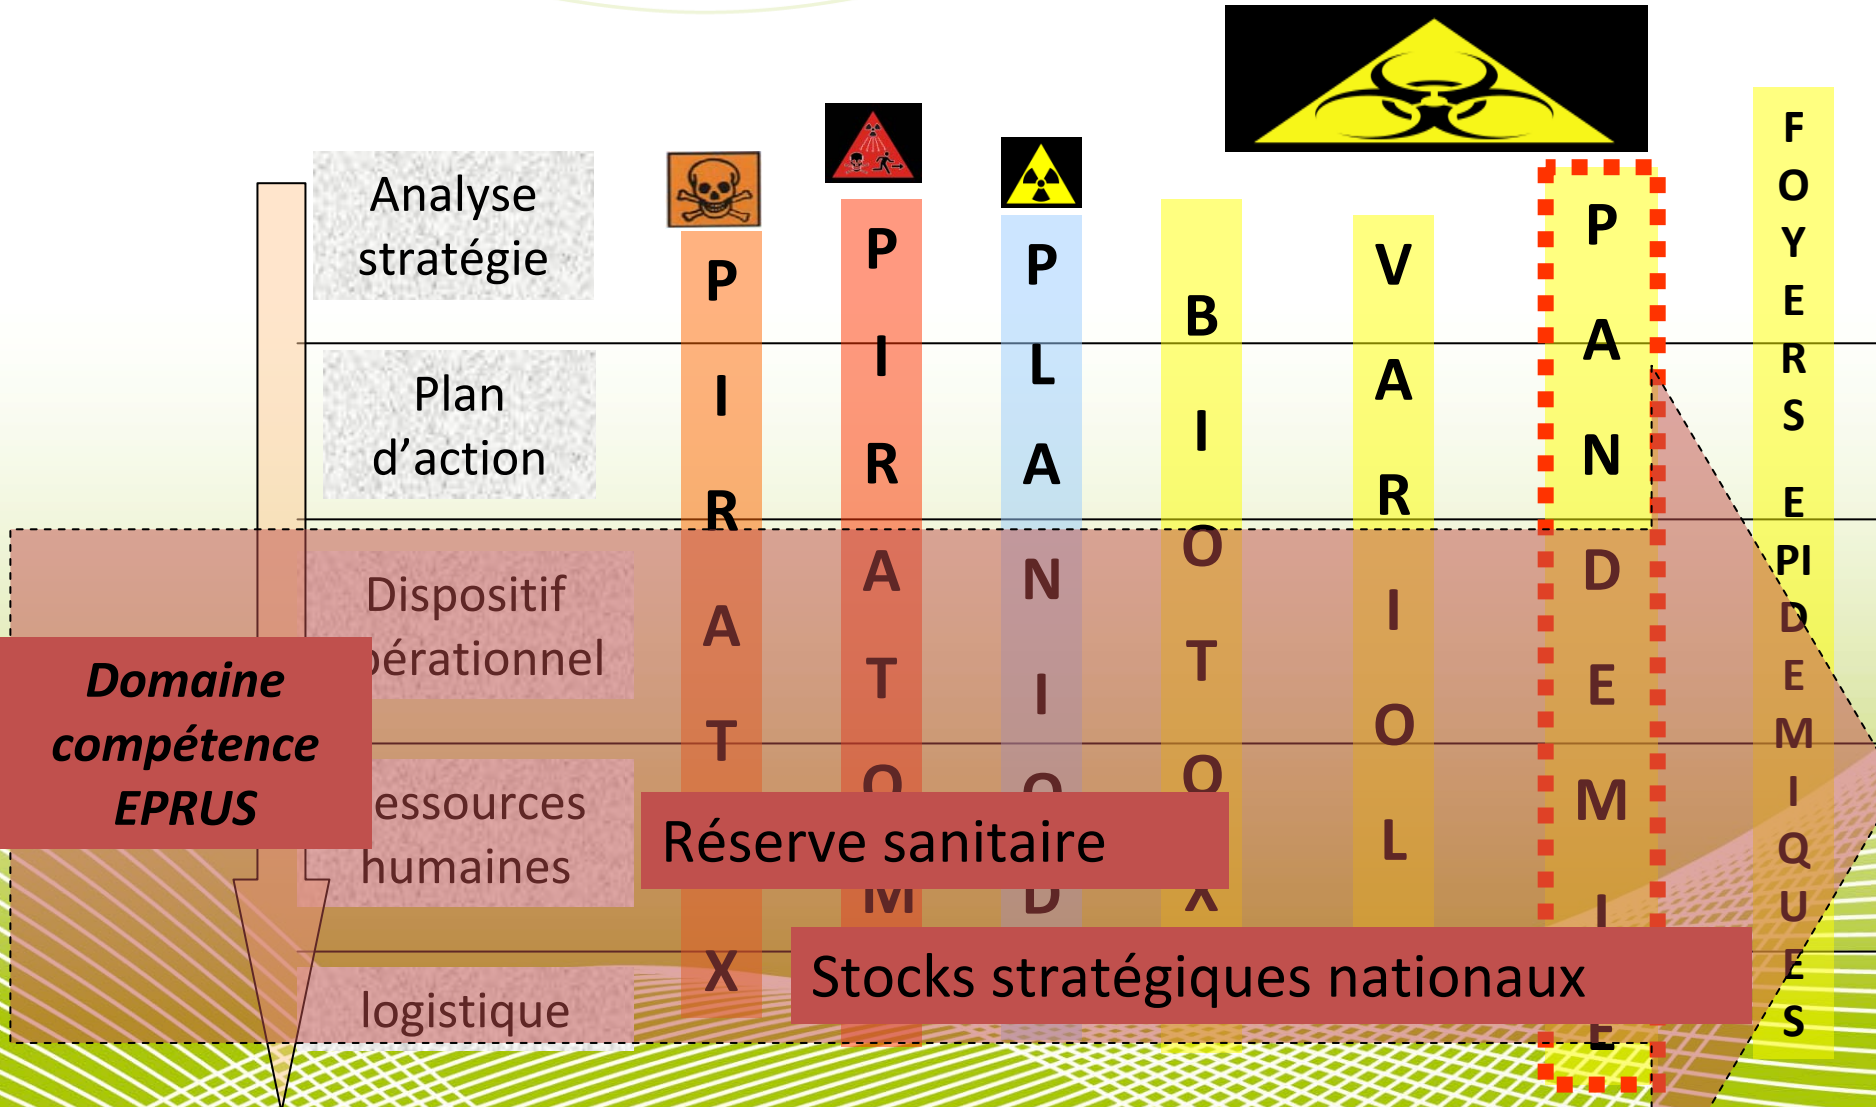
Analyse stratégie

Plan d'action

Dispositif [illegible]pérationnel

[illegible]essources humaines

logistique

Domaine compétence EPRUS

P I R A T O X

P I R A T O M

P L A N I O D

B I O T O X

V A R I O L

P A N D E M I E

F O Y E R S E PI D E M I Q U E S

Réserve sanitaire

Stocks stratégiques nationaux